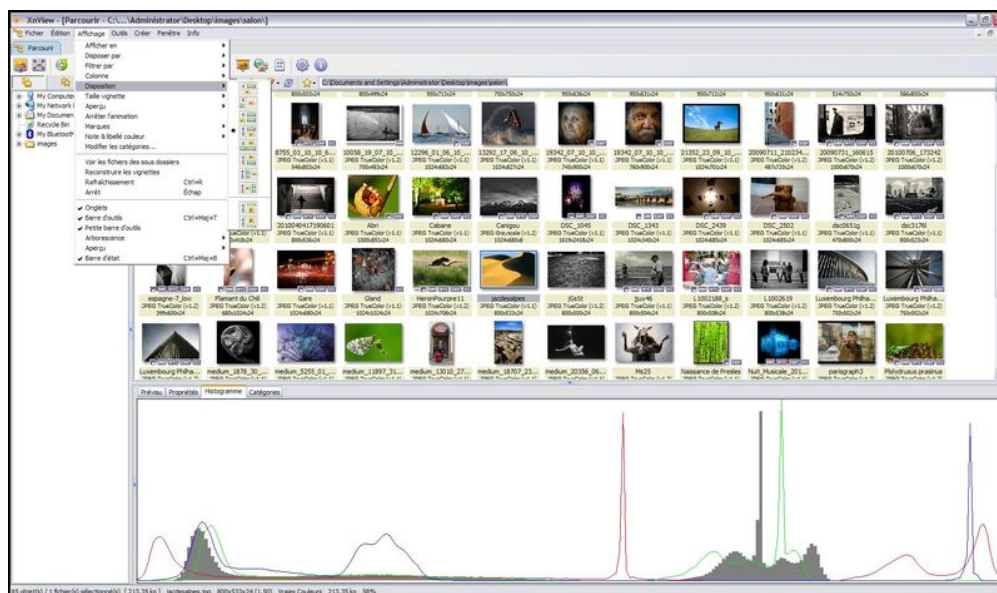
XnView - [Parcourir - C:\...\Administrator\Desktop\images\salon\]

Fichier Edition Affichage Outils Créer Fenêtre Info

Parcourir

Afficher en
Disposer par
Filtrer par
Colonne
Disposition
Taille vignette
Aperçu
Arrêter l'animation
Marques
Note & libellé couleur
Modifier les catégories...

Voir les fichiers des sous dossiers
Reconstruire les vignettes
Rafraîchissement Ctrl+R
Arrêt Échap

Onglets
Barre d'outils Ctrl+Maj+T
Petite barre d'outils
Arborescence
Aperçu
Barre d'état Ctrl+Maj+B

My Computer
My Network
My Documents
Recycle Bin
My Bluetooth
images

C:\Documents and Settings\Administrator\Desktop\images\salon\

8755_03_10_10_6... JPEG TrueColor (v1.1)
10058_19_07_10... JPEG TrueColor (v1.1)
12296_01_06_10... JPEG TrueColor (v1.1)
13292_17_06_10... JPEG TrueColor (v1.1)
19342_07_10_10... JPEG TrueColor (v1.1)
19342_07_10_10... JPEG TrueColor (v1.1)
21352_23_09_10... JPEG TrueColor (v1.1)
20090711_210234... JPEG TrueColor (v1.2)
20090731_160615 JPEG TrueColor (v1.2)
20100706_173242 JPEG TrueColor (v1.2)

20100404171906 01
Abri JPEG TrueColor (v1.1)
Cabane JPEG TrueColor (v1.1)
Canigou JPEG TrueColor (v1.1)
DSC_1045 JPEG TrueColor (v1.1)
DSC_1343 JPEG TrueColor (v1.1)
DSC_2439 JPEG TrueColor (v1.1)
DSC_2502 JPEG TrueColor (v1.1)
dsc0651g JPEG TrueColor (v1.1)
dsc3178i JPEG TrueColor (v1.1)

espagne-7_low
Flamant du Chili
Gare
Gland
HeronPourpre11
iacdesalpes
jGsSt
jjuy46
L1002188_s
L1002619
Luxembourg Philha...
Luxembourg Philha...

Luxembourg Philha...
medium_1878_30_...
medium_5255_01_...
medium_11897_31...
medium_13010_27...
medium_18707_23...
medium_20356_06...
Ms25
Naissance de Presles
Nuit_Musicale_201...
parisgraph3
Plolvdrusus prasinus

Prévisu Propriétés Histogramme Catégories

45 objet(s) / 1 fichier(s) sélectionné(s) [ 213.35 Ko ] iacdesalpes.jpg 800x533x24 (1.50) Vraies Couleurs 213.35 Ko 58%